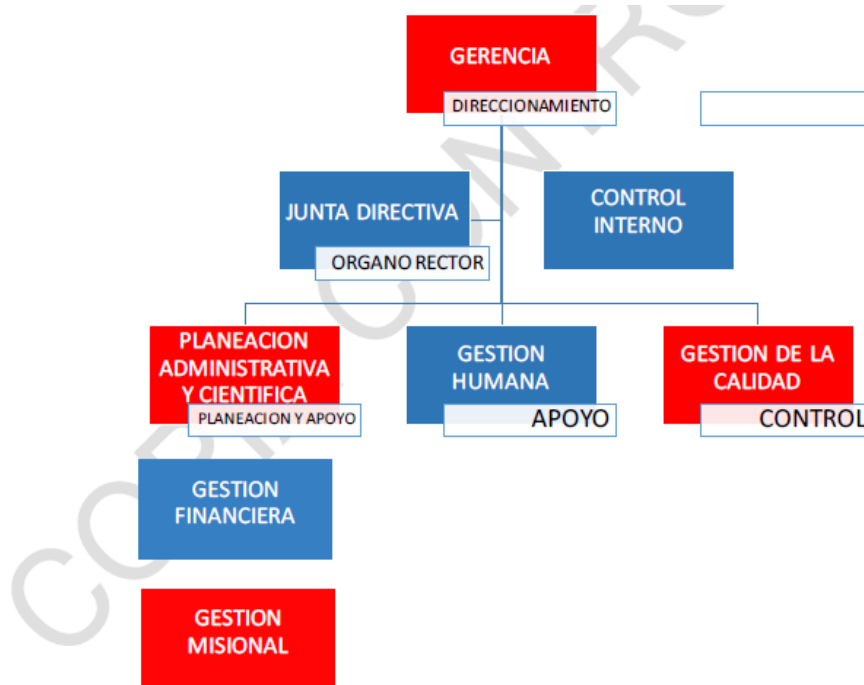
GERENCIA
DIRECCIONAMIENTO

JUNTA DIRECTIVA
ORGANO RECTOR

CONTROL INTERNO

PLANEACION ADMINISTRATIVA Y CIENTIFICA
PLANEACION Y APOYO

GESTION HUMANA
APOYO

GESTION DE LA CALIDAD
CONTROL

GESTION FINANCIERA

GESTION MISIONAL

COPIA CONTROLADA